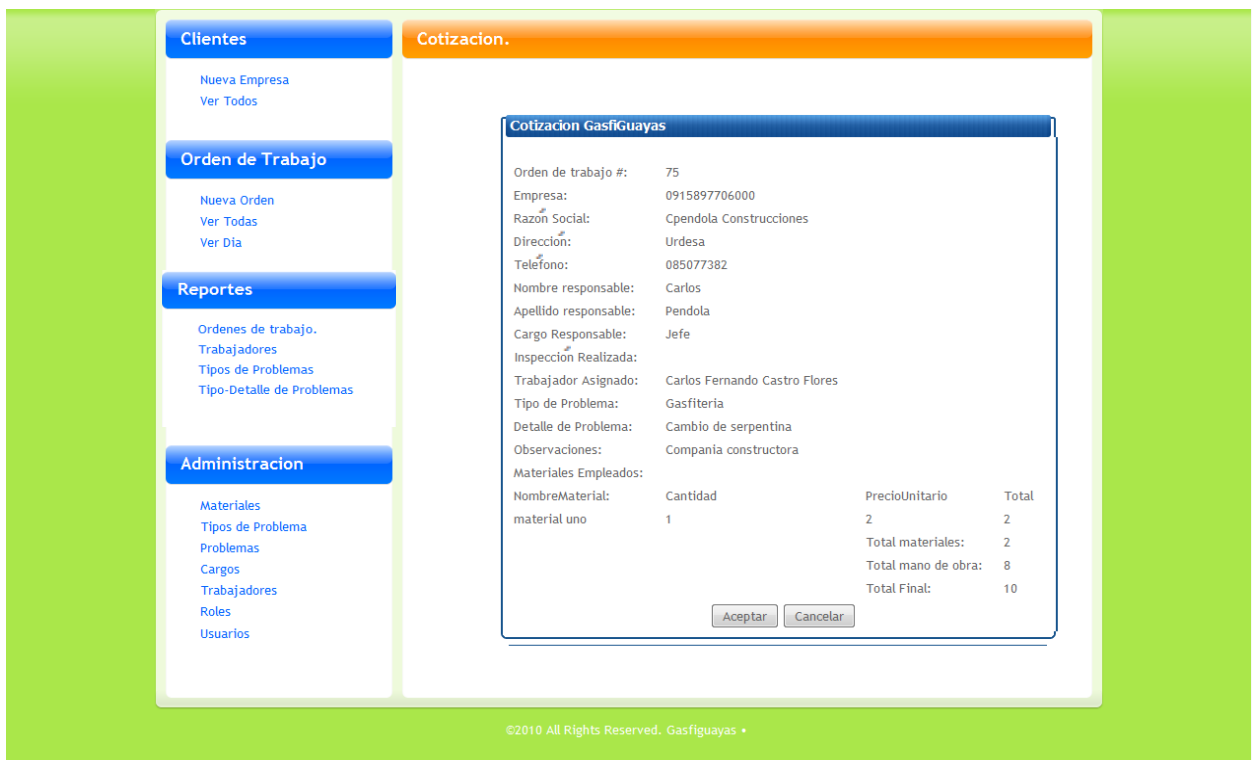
Clientes

Nueva Empresa
Ver Todos

Orden de Trabajo

Nueva Orden
Ver Todas
Ver Dia

Reportes

Ordenes de trabajo.
Trabajadores
Tipos de Problemas
Tipo-Detalle de Problemas

Administracion

Materiales
Tipos de Problema
Problemas
Cargos
Trabajadores
Roles
Usuarios

Cotizacion.

Cotizacion GasfiGuayas

Orden de trabajo #: 75
Empresa: 0915897706000
Razon Social: Cpendola Construcciones
Direccion: Urdesa
Telefono: 085077382
Nombre responsable: Carlos
Apellido responsable: Pendola
Cargo Responsable: Jefe
Inspeccion Realizada:
Trabajador Asignado: Carlos Fernando Castro Flores
Tipo de Problema: Gasfiteria
Detalle de Problema: Cambio de serpentina
Observaciones: Compania constructora
Materiales Empleados:

| NombreMaterial: | Cantidad | PrecioUnitario | Total |
|---|---|---|---|
| material uno | 1 | 2 | 2 |
| | | Total materiales: | 2 |
| | | Total mano de obra: | 8 |
| | | Total Final: | 10 |

Aceptar Cancelar

©2010 All Rights Reserved. Gasfiguayas •